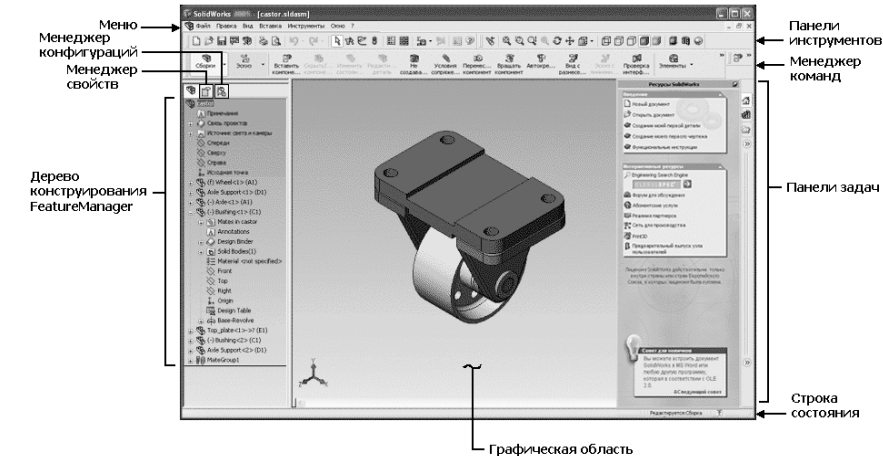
Меню

Менеджер конфигураций

Менеджер свойств

Дерево конструирования FeatureManager

Панели инструментов

Менеджер команд

Панели задач

Строка состояния

Графическая область

SolidWorks - [castor.sldasm]

Файл Правка Вид Вставка Инструменты Окно ?

Сборки

Эскиз

Вставить компоне...

Не создава...

Условия сопряже...

Переместить компонент

Вращать компонент

Автокре...

Вид с разнесе...

Проверка интерф...

Элементы

castor

Примечания

Свеь проектов

Источник света и камеры

Спереди

Сверху

Справа

Исходная точка

(f) Wheel<1> (A1)

Axle Support<1> (D1)

(-) Axle<1> (A1)

(-) Bushing<1> (C1)

Mates in castor

Annotations

Design Binder

Solid Bodies(1)

Material <not specified>

Front

Top

Right

Origin

Design Table

Base-Revolve

Top_plate<1> ->? (E1)

(-) Bushing<2> (C1)

Axle Support<2> (D1)

MateGroup1

Ресурсы SolidWorks

Введение

Новый документ

Открыть документ

Создание моей первой детали

Создание моего первого чертежа

Функциональные инструкции

Интерактивные ресурсы

Engineering Search Engine

Форум для обсуждения

Абонентские услуги

Решения партнеров

Сеть для производства

Предварительный выпуск услуг пользователей

Совет для новичков

Следующий совет

Редактируется Сборка